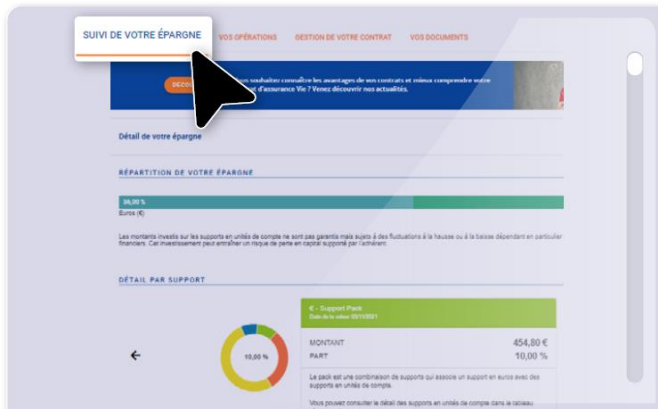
SUIVI DE VOTRE ÉPARGNE
VOS OPÉRATIONS
GESTION DE VOTRE CONTRAT
VOS DOCUMENTS

DÉCOU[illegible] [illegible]ous souhaitez connaître les avantages de vos contrats et mieux comprendre votre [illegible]t d'assurance Vie ? Venez découvrir nos actualités.

Détail de votre épargne

RÉPARTITION DE VOTRE ÉPARGNE

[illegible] %
Euros (€)

Les montants investis sur les supports en unités de compte ne sont pas garantis mais sujets à des fluctuations à la hausse ou à la baisse dépendant en particulier financiers. Cet investissement peut entraîner un risque de perte en capital supporté par l'adhérent.

DÉTAIL PAR SUPPORT

€ - Support Pack
Date de la valeur 03/11/2021

10,00 %

MONTANT 454,80 €
PART 10,00 %

Le pack est une combinaison de supports qui associe un support en euros avec des supports en unités de compte.

Vous pouvez consulter le détail des supports en unités de compte dans le tableau